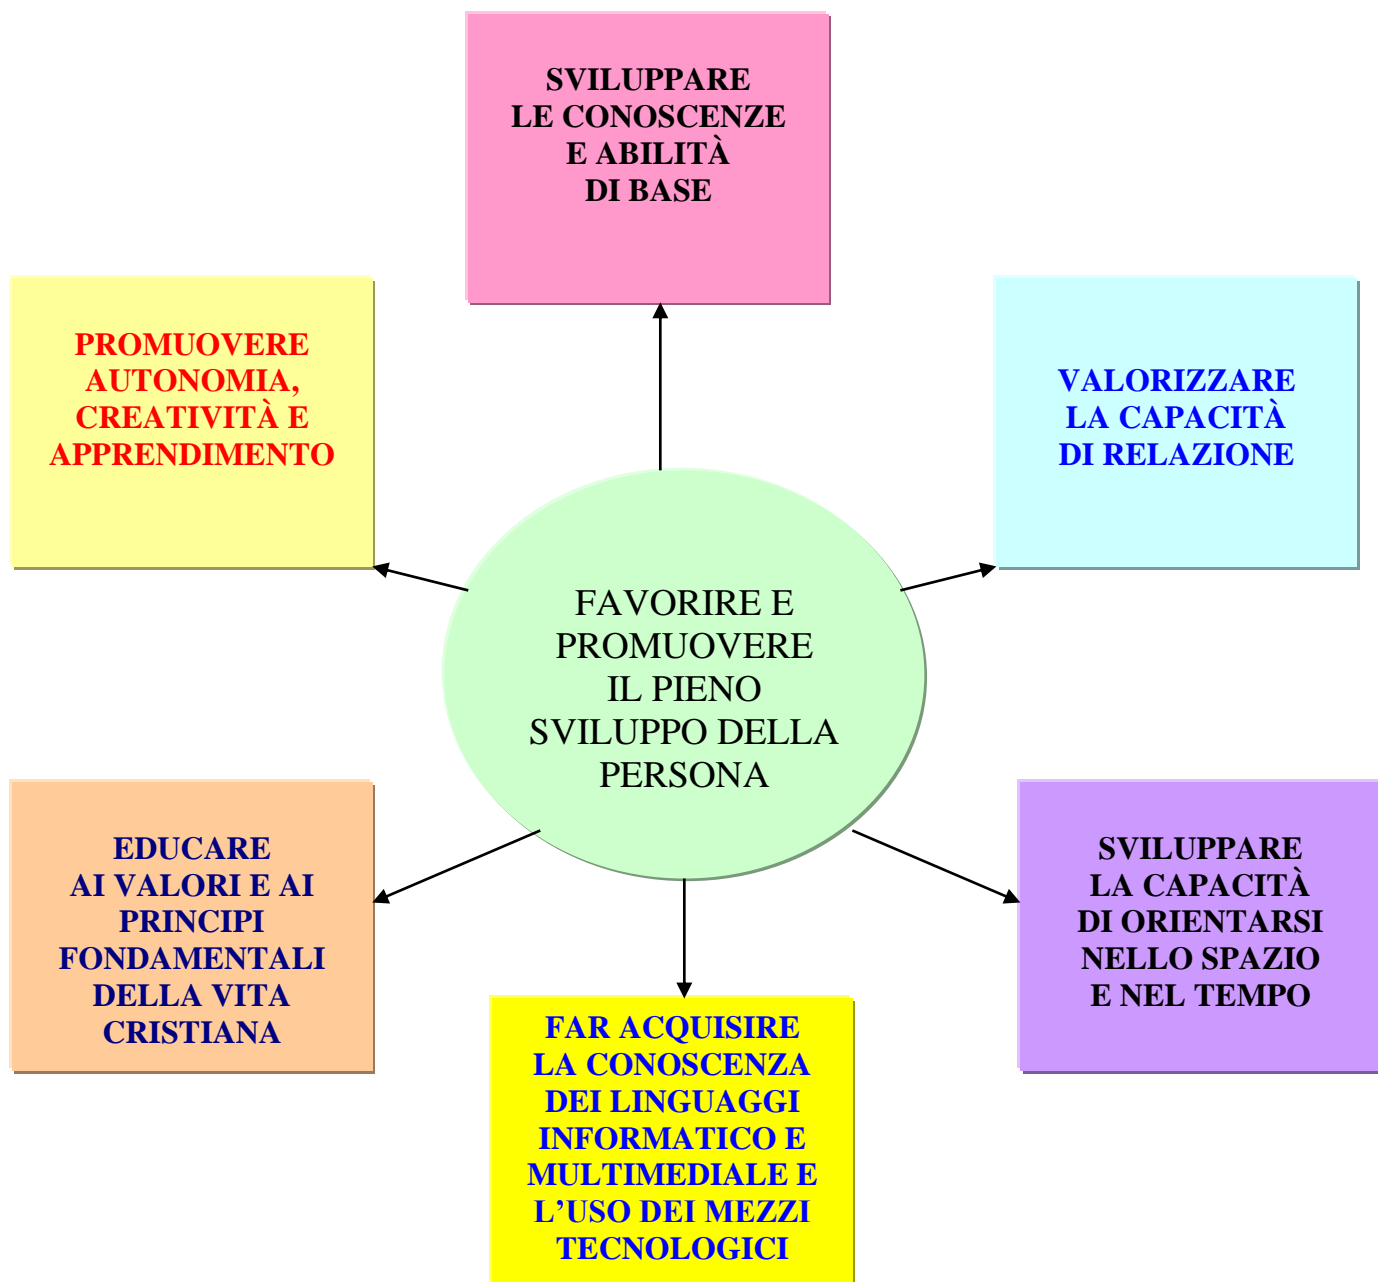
SVILUPPARE
LE CONOSCENZE
E ABILITÀ
DI BASE

PROMUOVERE
AUTONOMIA,
CREATIVITÀ E
APPRENDIMENTO

VALORIZZARE
LA CAPACITÀ
DI RELAZIONE

FAVORIRE E
PROMUOVERE
IL PIENO
SVILUPPO DELLA
PERSONA

EDUCARE
AI VALORI E AI
PRINCIPI
FONDAMENTALI
DELLA VITA
CRISTIANA

SVILUPPARE
LA CAPACITÀ
DI ORIENTARSI
NELLO SPAZIO
E NEL TEMPO

FAR ACQUISIRE
LA CONOSCENZA
DEI LINGUAGGI
INFORMATICO E
MULTIMEDIALE E
L'USO DEI MEZZI
TECNOLOGICI